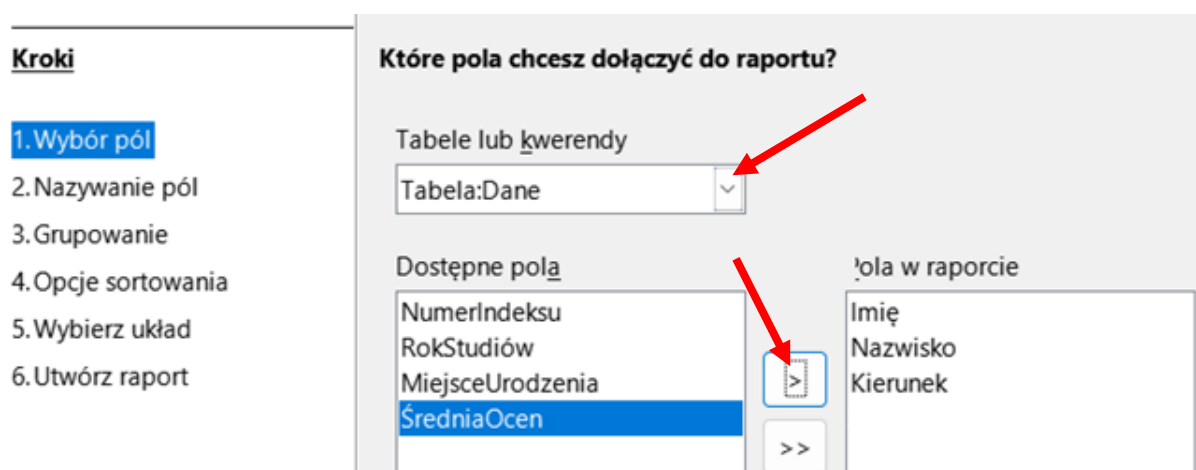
Kroki

1. Wybór pól
2. Nazywanie pól
3. Grupowanie
4. Opcje sortowania
5. Wybierz układ
6. Utwórz raport

Które pola chcesz dołączyć do raportu?

Tabele lub kwerendy

Tabela:Dane

Dostępne pola

NumerIndeksu
RokStudiów
MiejsceUrodzenia
ŚredniaOcen

>
>>

Pola w raporcie

Imię
Nazwisko
Kierunek